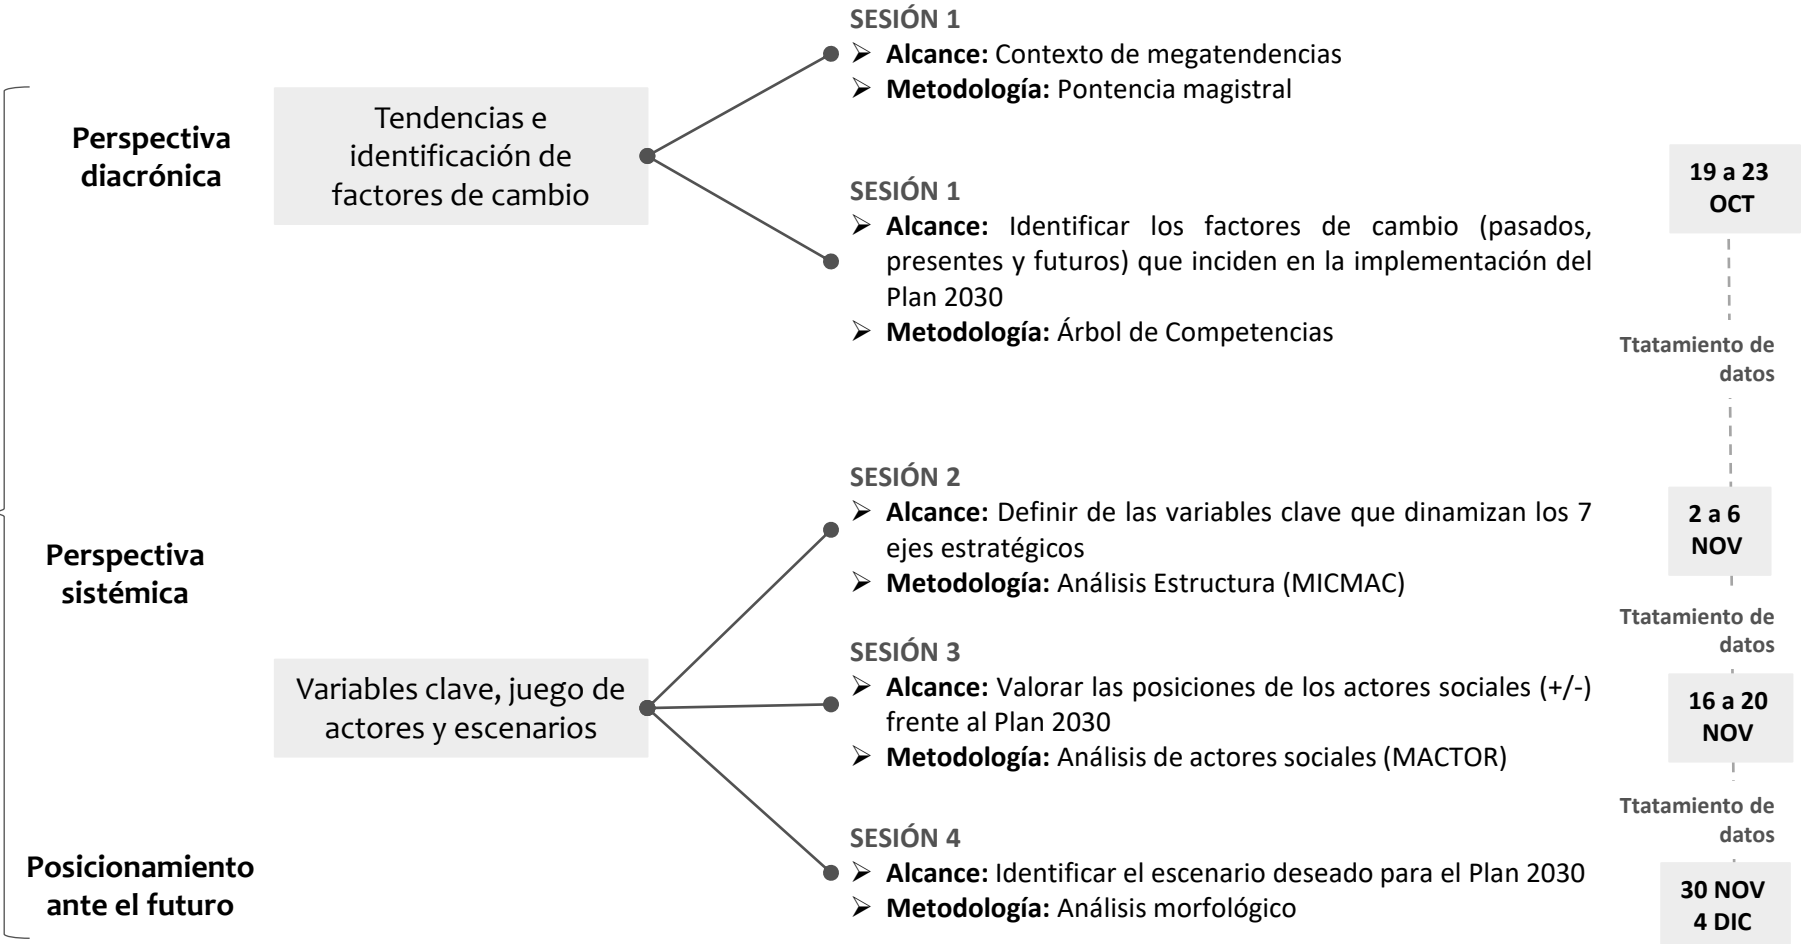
Perspectiva diacrónica

Perspectiva sistémica

Posicionamiento ante el futuro

Tendencias e identificación de factores de cambio

Variables clave, juego de actores y escenarios

SESIÓN 1
➢ **Alcance:** Contexto de megatendencias
➢ **Metodología:** Pontencia magistral

SESIÓN 1
➢ **Alcance:** Identificar los factores de cambio (pasados, presentes y futuros) que inciden en la implementación del Plan 2030
➢ **Metodología:** Árbol de Competencias

SESIÓN 2
➢ **Alcance:** Definir de las variables clave que dinamizan los 7 ejes estratégicos
➢ **Metodología:** Análisis Estructura (MICMAC)

SESIÓN 3
➢ **Alcance:** Valorar las posiciones de los actores sociales (+/-) frente al Plan 2030
➢ **Metodología:** Análisis de actores sociales (MACTOR)

SESIÓN 4
➢ **Alcance:** Identificar el escenario deseado para el Plan 2030
➢ **Metodología:** Análisis morfológico

19 a 23 OCT

Ttatamiento de datos

2 a 6 NOV

Ttatamiento de datos

16 a 20 NOV

Ttatamiento de datos

30 NOV 4 DIC